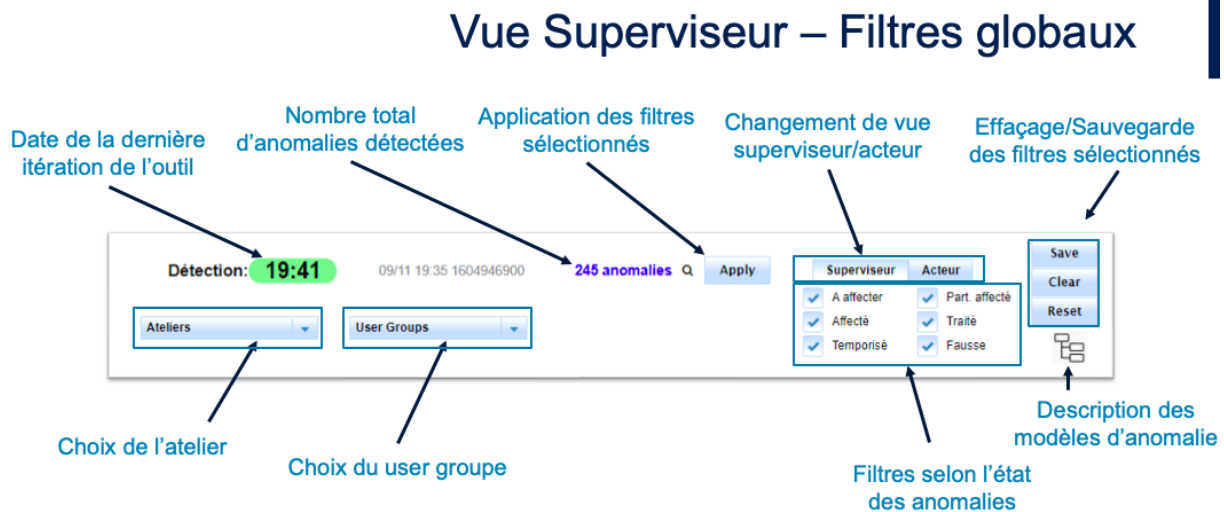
Vue Superviseur – Filtres globaux

Date de la dernière itération de l'outil

Nombre total d'anomalies détectées

Application des filtres sélectionnés

Changement de vue superviseur/acteur

Effaçage/Sauvegarde des filtres sélectionnés

Détection: 19:41

09/11 19:35 1604946900

245 anomalies

Apply

Superviseur

Acteur

Save

Clear

Reset

A affecter

Part. affecté

Affecté

Traité

Temporisé

Fausse

Ateliers

User Groups

Choix de l'atelier

Choix du user groupe

Filtres selon l'état des anomalies

Description des modèles d'anomalie